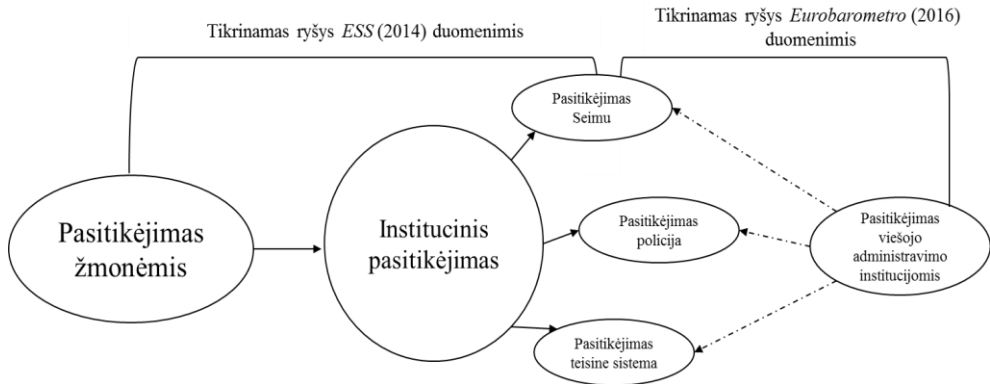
Tikrinamas ryšys *ESS* (2014) duomenimis

Tikrinamas ryšys *Eurobarometro* (2016) duomenimis

Pasitikėjimas Seimu

Pasitikėjimas žmonėmis

Institucinis pasitikėjimas

Pasitikėjimas policija

Pasitikėjimas viešojo administravimo institucijomis

Pasitikėjimas teisine sistema